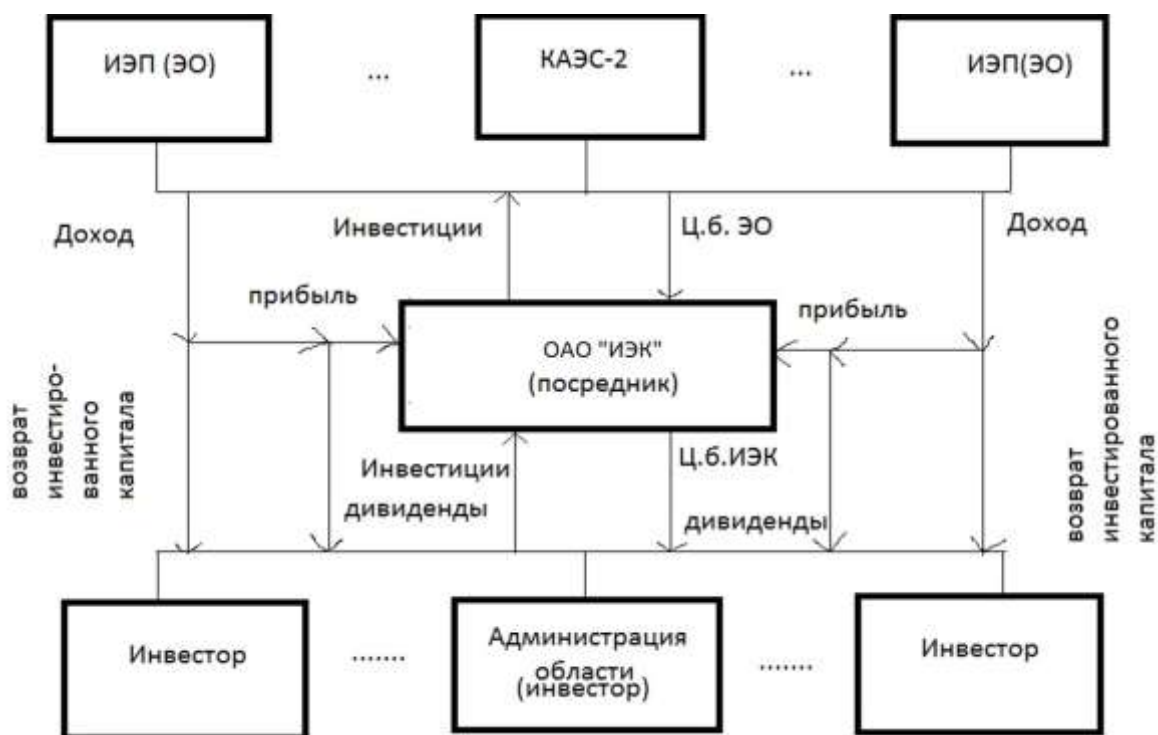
ИЭП (ЭО)

...

КАЭС-2

...

ИЭП(ЭО)

Доход

Инвестиции

Ц.б. ЭО

Доход

прибыль

ОАО "ИЭК" (посредник)

прибыль

возврат инвестированного капитала

Инвестиции дивиденды

Ц.б.ИЭК

дивиденды

возврат инвестированного капитала

Инвестор

.......

Администрация области (инвестор)

.......

Инвестор